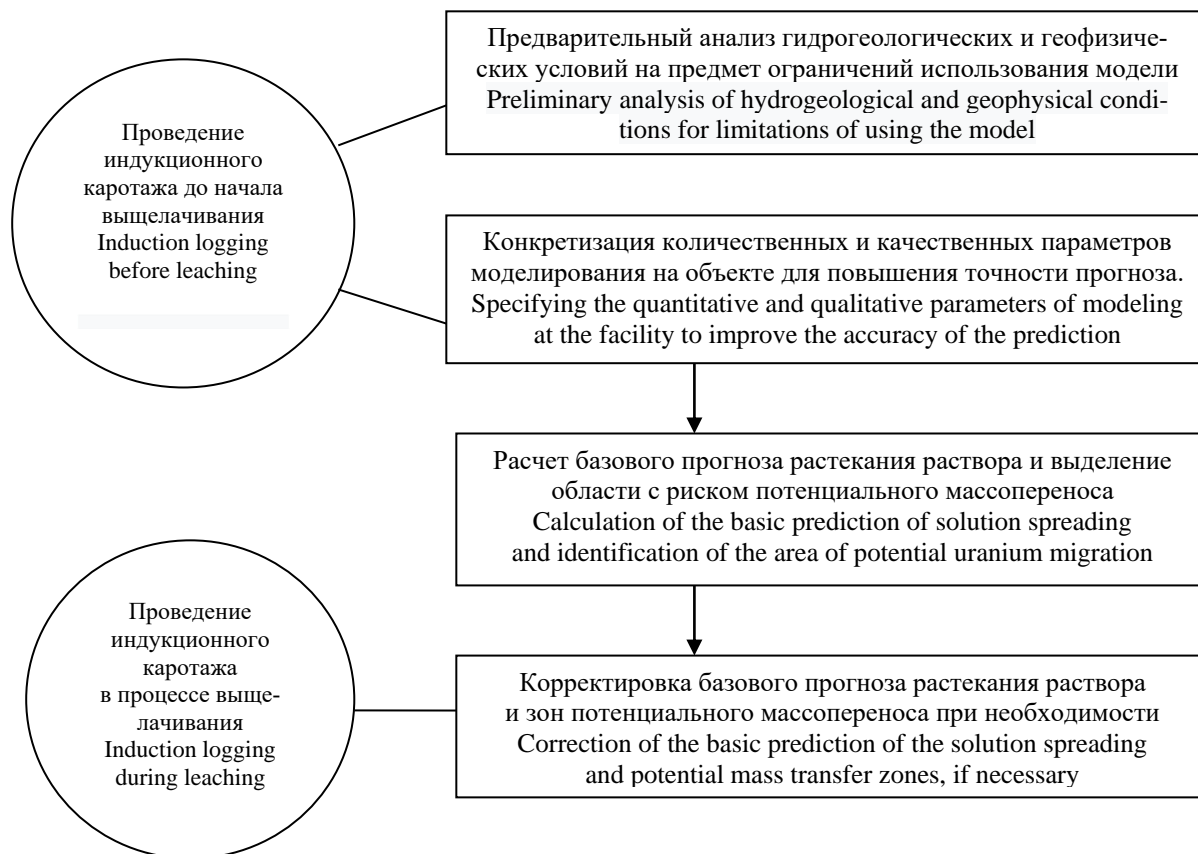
Проведение индукционного каротажа до начала выщелачивания
Induction logging before leaching

Предварительный анализ гидрогеологических и геофизических условий на предмет ограничений использования модели
Preliminary analysis of hydrogeological and geophysical conditions for limitations of using the model

Конкретизация количественных и качественных параметров моделирования на объекте для повышения точности прогноза.
Specifying the quantitative and qualitative parameters of modeling at the facility to improve the accuracy of the prediction

Расчет базового прогноза растекания раствора и выделение области с риском потенциального массопереноса
Calculation of the basic prediction of solution spreading and identification of the area of potential uranium migration

Проведение индукционного каротажа в процессе выщелачивания
Induction logging during leaching

Корректировка базового прогноза растекания раствора и зон потенциального массопереноса при необходимости
Correction of the basic prediction of the solution spreading and potential mass transfer zones, if necessary